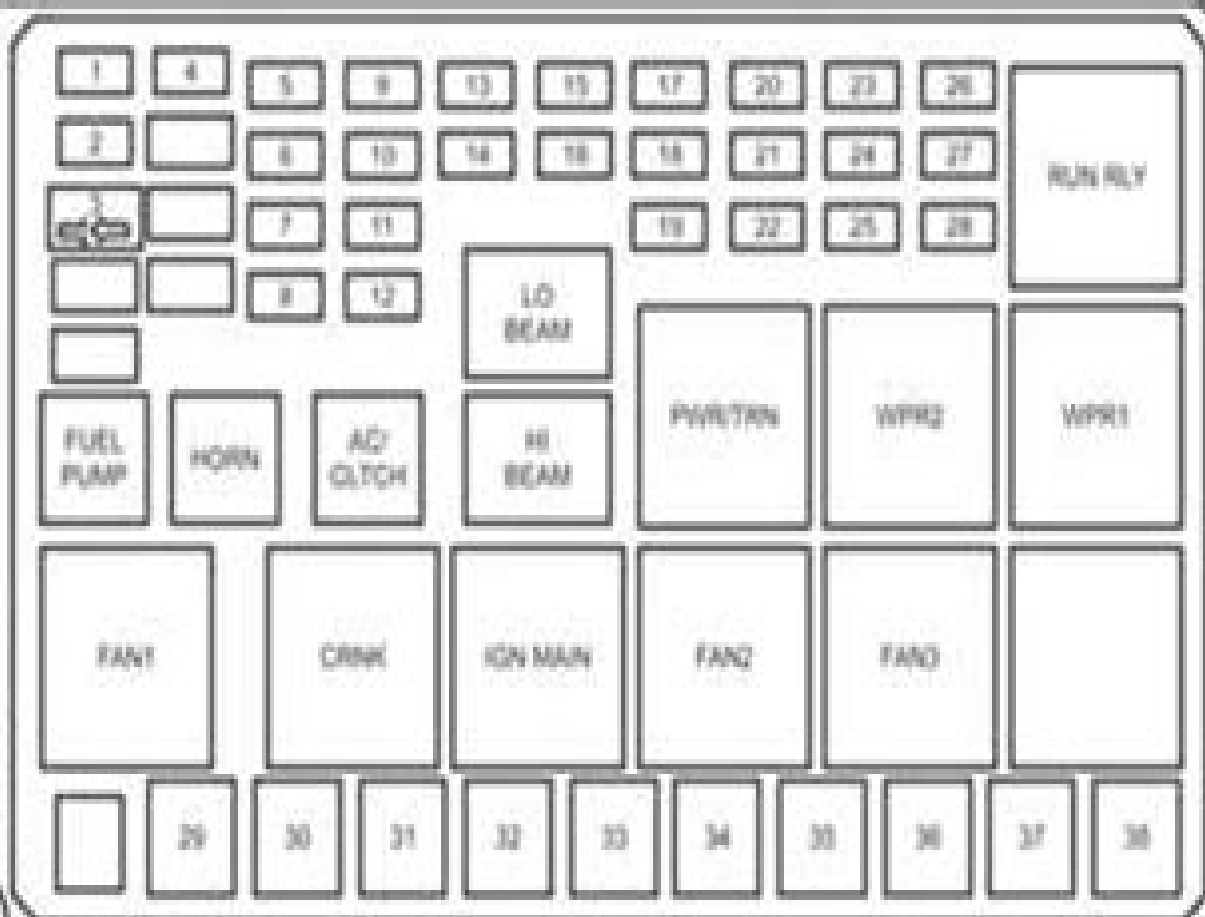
1
4
5
9
13
15
17
20
23
26
2
6
10
14
16
18
21
24
27
RUN RLY
3
7
11
19
22
25
28
8
12
LO BEAM
FUEL PUMP
HORN
A/C CLTCH
HI BEAM
PWR/TRN
WPR2
WPR1
FAN1
CRNK
IGN MAIN
FAN2
FAN3
29
30
31
32
33
34
35
36
37
38